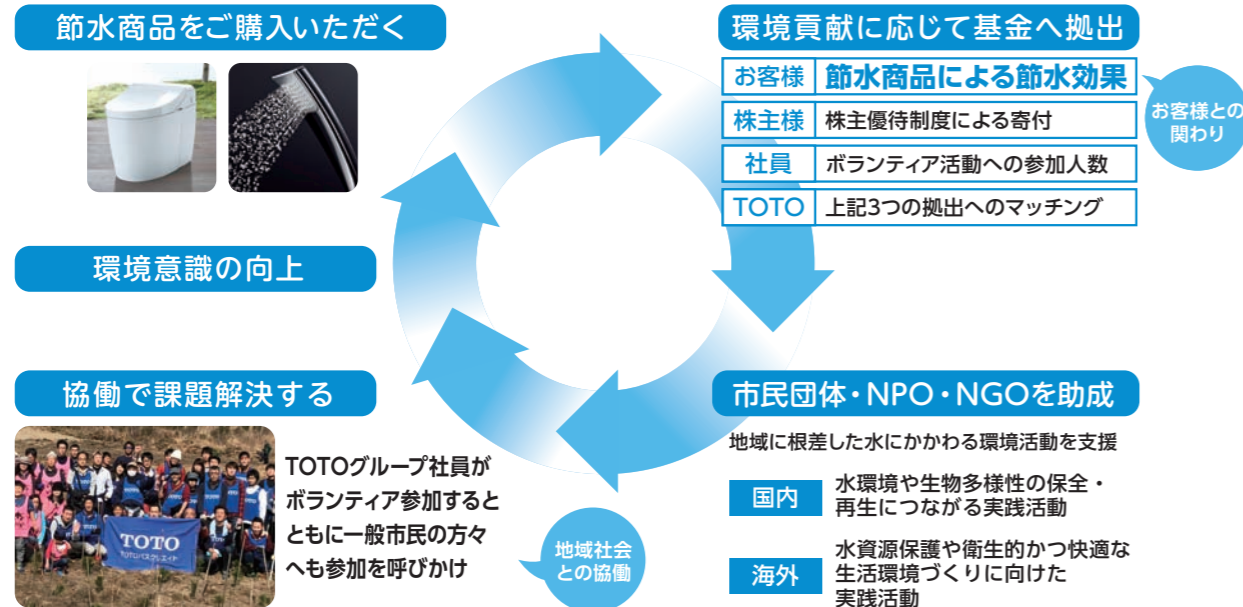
節水商品をご購入いただく

環境貢献に応じて基金へ拠出

| お客様 | 節水商品による節水効果 |
|---|---|
| 株主様 | 株主優待制度による寄付 |
| 社員 | ボランティア活動への参加人数 |
| TOTO | 上記3つの拠出へのマッチング |

お客様との関わり

環境意識の向上

協働で課題解決する

TOTO
TOTOバスクリエイト

TOTOグループ社員がボランティア参加するとともに一般市民の方々へも参加を呼びかけ

地域社会との協働

市民団体・NPO・NGOを助成

地域に根差した水にかかわる環境活動を支援

国内 水環境や生物多様性の保全・再生につながる実践活動

海外 水資源保護や衛生的かつ快適な生活環境づくりに向けた実践活動